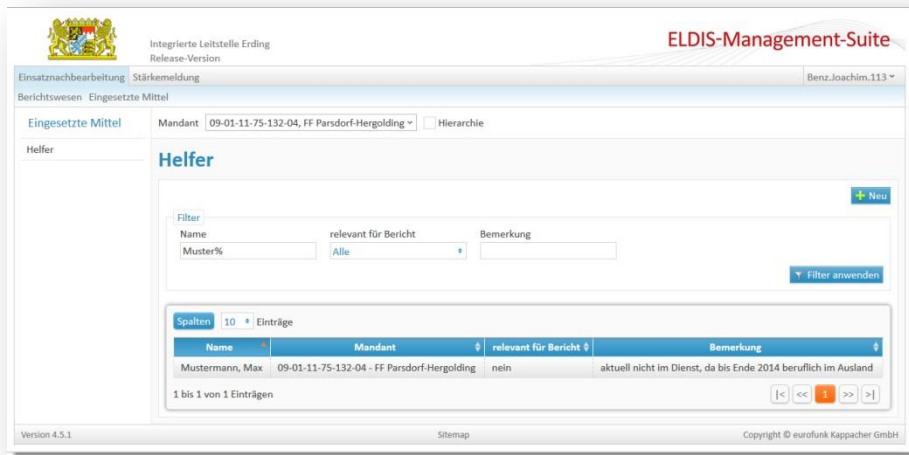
Integrierte Leitstelle Erding
Release-Version

ELDIS-Management-Suite

Einsatznachbearbeitung Stärkemeldung

Benz.Joachim.113

Berichtswesen Eingesetzte Mittel

Eingesetzte Mittel

Helfer

Mandant 09-01-11-75-132-04, FF Parsdorf-Hergolding Hierarchie

Helfer

Neu

Filter

Name
Muster%

relevant für Bericht
Alle

Bemerkung

Filter anwenden

Spalten 10 Einträge

| Name | Mandant | relevant für Bericht | Bemerkung |
|---|---|---|---|
| Mustermann, Max | 09-01-11-75-132-04 - FF Parsdorf-Hergolding | nein | aktuell nicht im Dienst, da bis Ende 2014 beruflich im Ausland |

1 bis 1 von 1 Einträgen

|< << 1 >> >|

Version 4.5.1

Sitemap

Copyright © eurofunk Kappacher GmbH